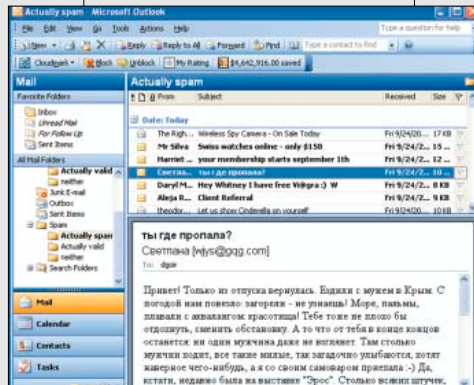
Actually spam - Microsoft Outlook

File Edit View Go Tools Actions Help

Type a question for help

New | Reply | Reply to All | Forward | Find | Type a contact to find

Cloudmark | Block | Unblock | My Rating | $4,642,916.00 saved

Mail

Favorite Folders

Inbox
Unread Mail
For Follow Up
Sent Items

All Mail Folders

Actually valid
neither
Junk E-mail
Outbox
Sent Items
Spam
Actually spam
Actually valid
neither
Search Folders

Mail
Calendar
Contacts
Tasks

Actually spam

From | Subject | Received | Size

Date: Today

| From | Subject | Received | Size |
|---|---|---|---|
| The Righ... | Wireless Spy Camera - On Sale Today | Fri 9/24/20... | 17 KB |
| Mr Silva | Swiss watches online - only $150 | Fri 9/24/2... | 15 ... |
| Harriet ... | your membership starts september 11th | Fri 9/24/2... | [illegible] |
| Светла... | ты где пропала? | Fri 9/24/2... | 10 ... |
| Daryl M... | Hey Whitney I have free Vi@gra:) W | Fri 9/24/2... | 8 KB |
| Aleja R... | Client Referral | Fri 9/24/2... | 9 KB |
| theodor... | Let us show Cinderella on yourself | Fri 9/24/20... | 10 KB |

ты где пропала?
Светлана [wjys@gqg.com]
To: dgoir

Привет! Только из отпуска вернулась. Ездили с мужем в Крым. С погодой нам повезло: загорела - не узнаешь! Море, пальмы, плавали с аквалангом красотища! Тебе тоже не плохо бы отдохнуть, сменить обстановку. А то что от тебя в конце концов останется: ни один мужчина даже не взглянет. Там столько мужчин ходит, все такие милые, так загадочно улыбаются, хотят живерное чего-нибудь, а я со своим самоваром приехала :-) Да, кстати, недавно была на выставке "Эрос". Столько всяких штучек,